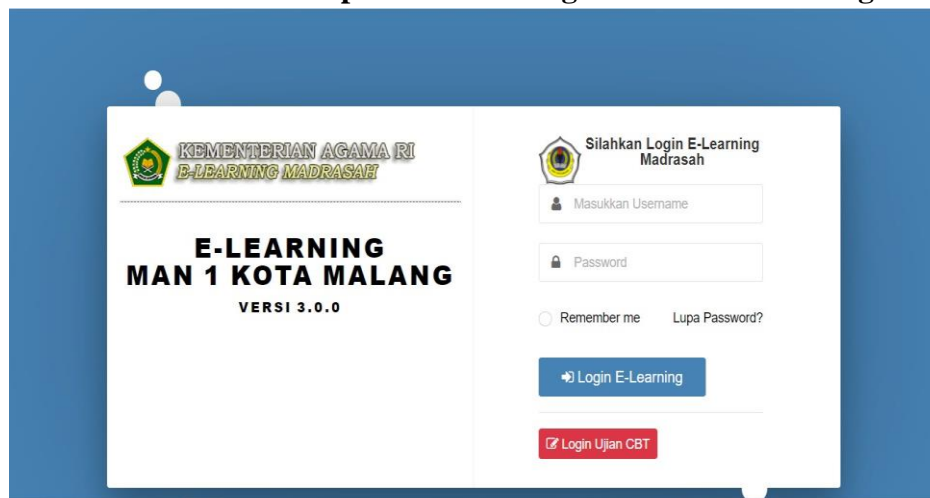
KEMENTERIAN AGAMA RI
E-LEARNING MADRASAH

E-LEARNING
MAN 1 KOTA MALANG
VERSI 3.0.0

Silahkan Login E-Learning Madrasah

Masukkan Username

Password

Remember me

Lupa Password?

Login E-Learning

Login Ujian CBT